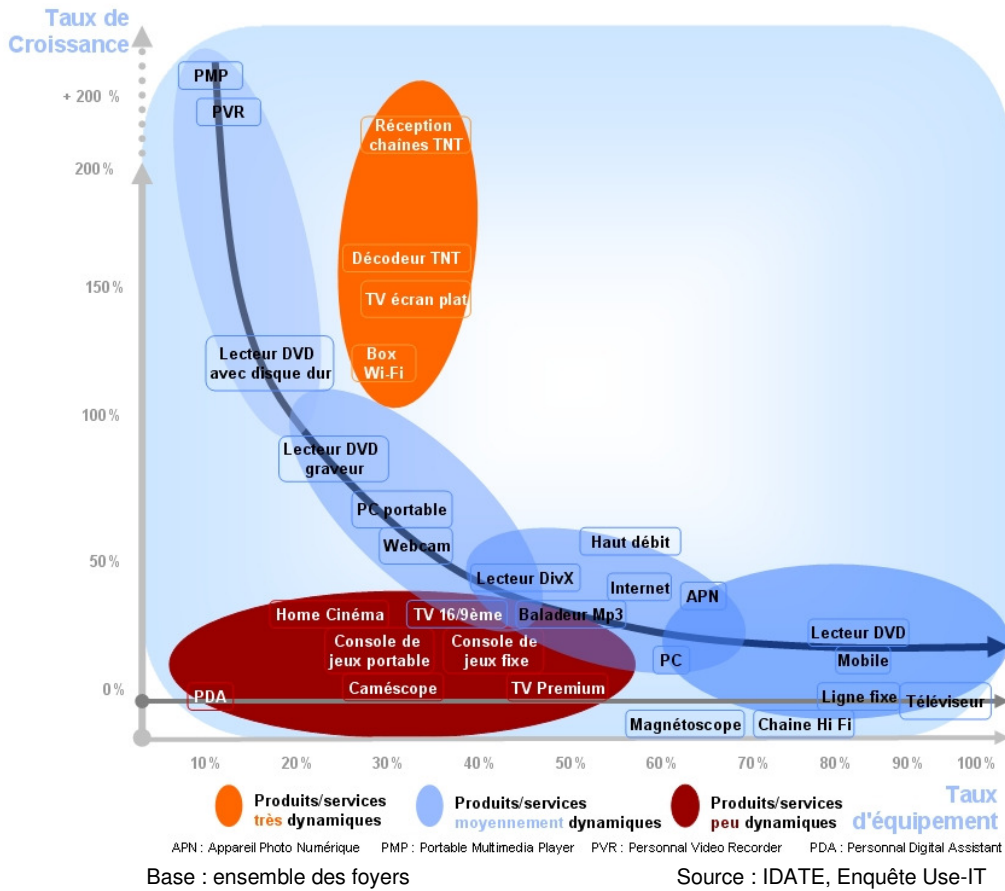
Taux de Croissance

+ 200 %
200 %
150 %
100 %
50 %
0 %

PMP
PVR
Réception chaines TNT
Décodeur TNT
TV écran plat
Box Wi-Fi
Lecteur DVD avec disque dur
Lecteur DVD graveur
PC portable
Webcam
Haut débit
Lecteur DivX
Internet
APN
Home Cinéma
TV 16/9ème
Baladeur Mp3
Console de jeux portable
Console de jeux fixe
PC
Lecteur DVD
Mobile
PDA
Caméscope
TV Premium
Ligne fixe
Téléviseur
Magnétoscope
Chaine Hi Fi

10 %
20 %
30 %
40 %
50 %
60 %
70 %
80 %
90 %
100 %

Taux d'équipement

Produits/services très dynamiques
Produits/services moyennement dynamiques
Produits/services peu dynamiques

APN : Appareil Photo Numérique PMP : Portable Multimedia Player PVR : Personnal Video Recorder PDA : Personnal Digital Assistant

Base : ensemble des foyers

Source : IDATE, Enquête Use-IT